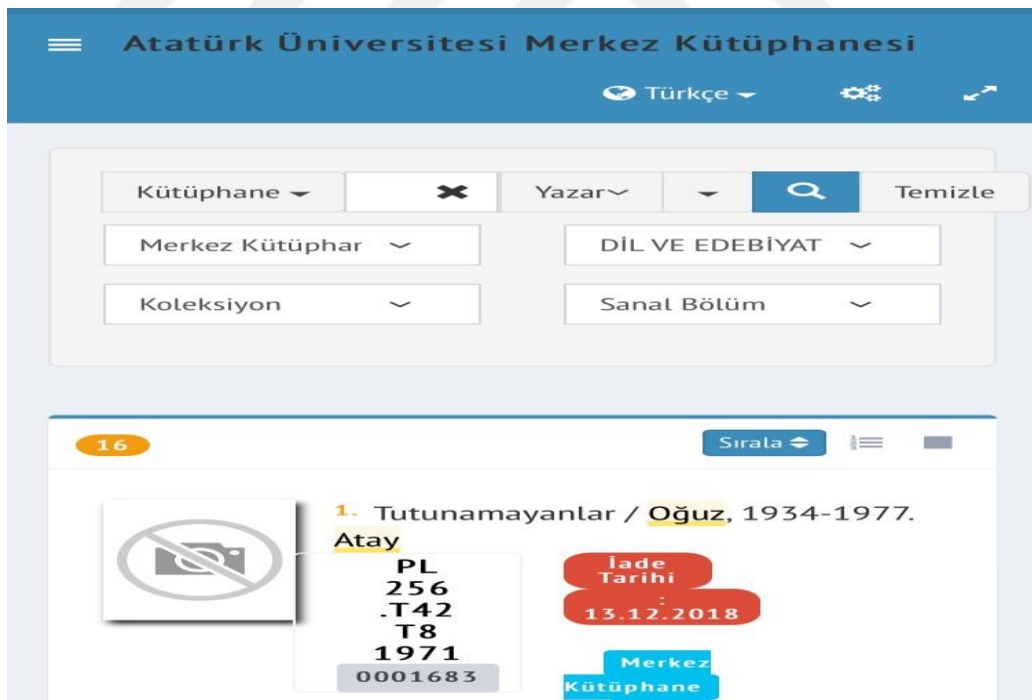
Atatürk Üniversitesi Merkez Kütüphanesi

Türkçe

Kütüphane

Yazar

Temizle

Merkez Kütüphar

DİL VE EDEBİYAT

Koleksiyon

Sanal Bölüm

16

Sırala

1. Tutunamayanlar / Oğuz, 1934-1977. Atay

PL 256 .T42 T8 1971

0001683

İade Tarihi : 13.12.2018

Merkez Kütüphane